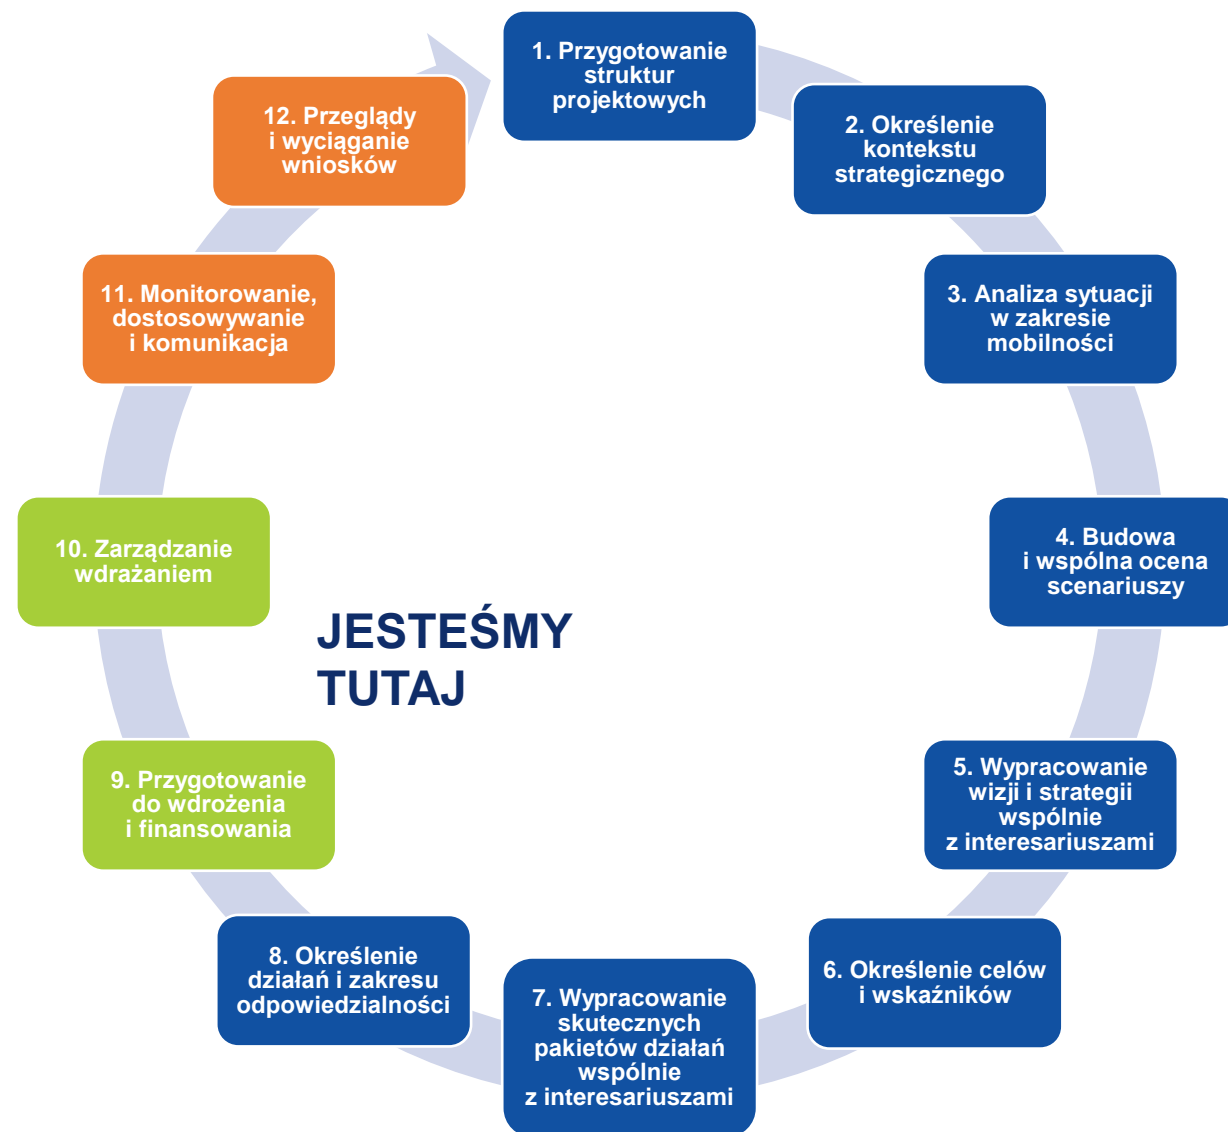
1. Przygotowanie struktur projektowych

2. Określenie kontekstu strategicznego

3. Analiza sytuacji w zakresie mobilności

4. Budowa i wspólna ocena scenariuszy

5. Wypracowanie wizji i strategii wspólnie z interesariuszami

6. Określenie celów i wskaźników

7. Wypracowanie skutecznych pakietów działań wspólnie z interesariuszami

8. Określenie działań i zakresu odpowiedzialności

9. Przygotowanie do wdrożenia i finansowania

10. Zarządzanie wdrażaniem

11. Monitorowanie, dostosowywanie i komunikacja

12. Przeglądy i wyciąganie wniosków

JESTEŚMY TUTAJ